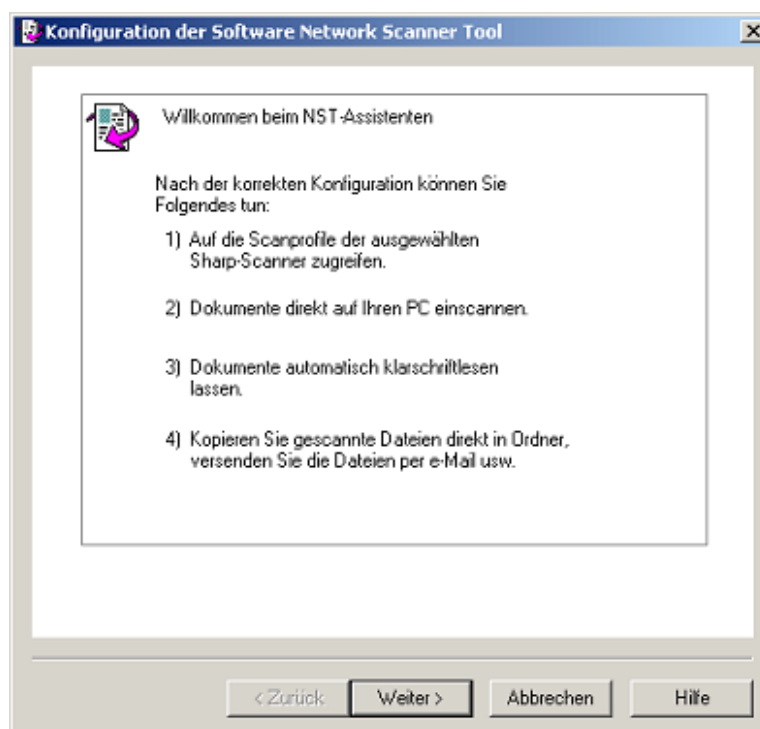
Konfiguration der Software Network Scanner Tool

Willkommen beim NST-Assistenten

Nach der korrekten Konfiguration können Sie Folgendes tun:

1) Auf die Scanprofile der ausgewählten Sharp-Scanner zugreifen.

2) Dokumente direkt auf Ihren PC einscannen.

3) Dokumente automatisch klarschriftlesen lassen.

4) Kopieren Sie gescannte Dateien direkt in Ordner, versenden Sie die Dateien per e-Mail usw.

< Zurück | Weiter > | Abbrechen | Hilfe